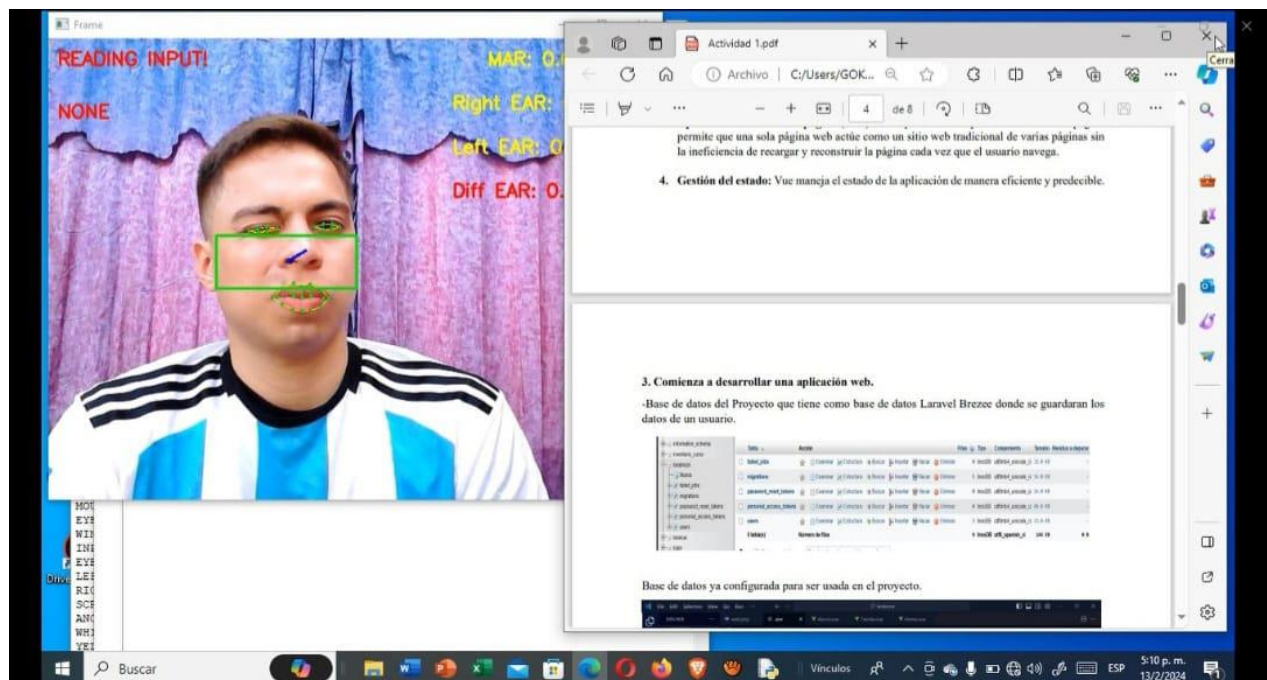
Frame

READING INPUT!

NONE

MAR: 0.

Right EAR:

Left EAR: 0

Diff EAR: 0.

Actividad 1.pdf

Archivo | C:/Users/GOK...

4 de 8

permite que una sola página web actúe como un sitio web tradicional de varias páginas sin la ineficiencia de recargar y reconstruir la página cada vez que el usuario navega.

4. Gestión del estado: Vue maneja el estado de la aplicación de manera eficiente y predecible.

3. Comienza a desarrollar una aplicación web.

-Base de datos del Proyecto que tiene como base de datos Laravel Brezee donde se guardaran los datos de un usuario.

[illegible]

Base de datos ya configurada para ser usada en el proyecto.

Cerra

MOU
EYI
WII
INI
EYI
LEI
RIC
SCE
ANC
WHI
YEI

Buscar

Vínculos

ESP

5:10 p. m.
13/2/2024